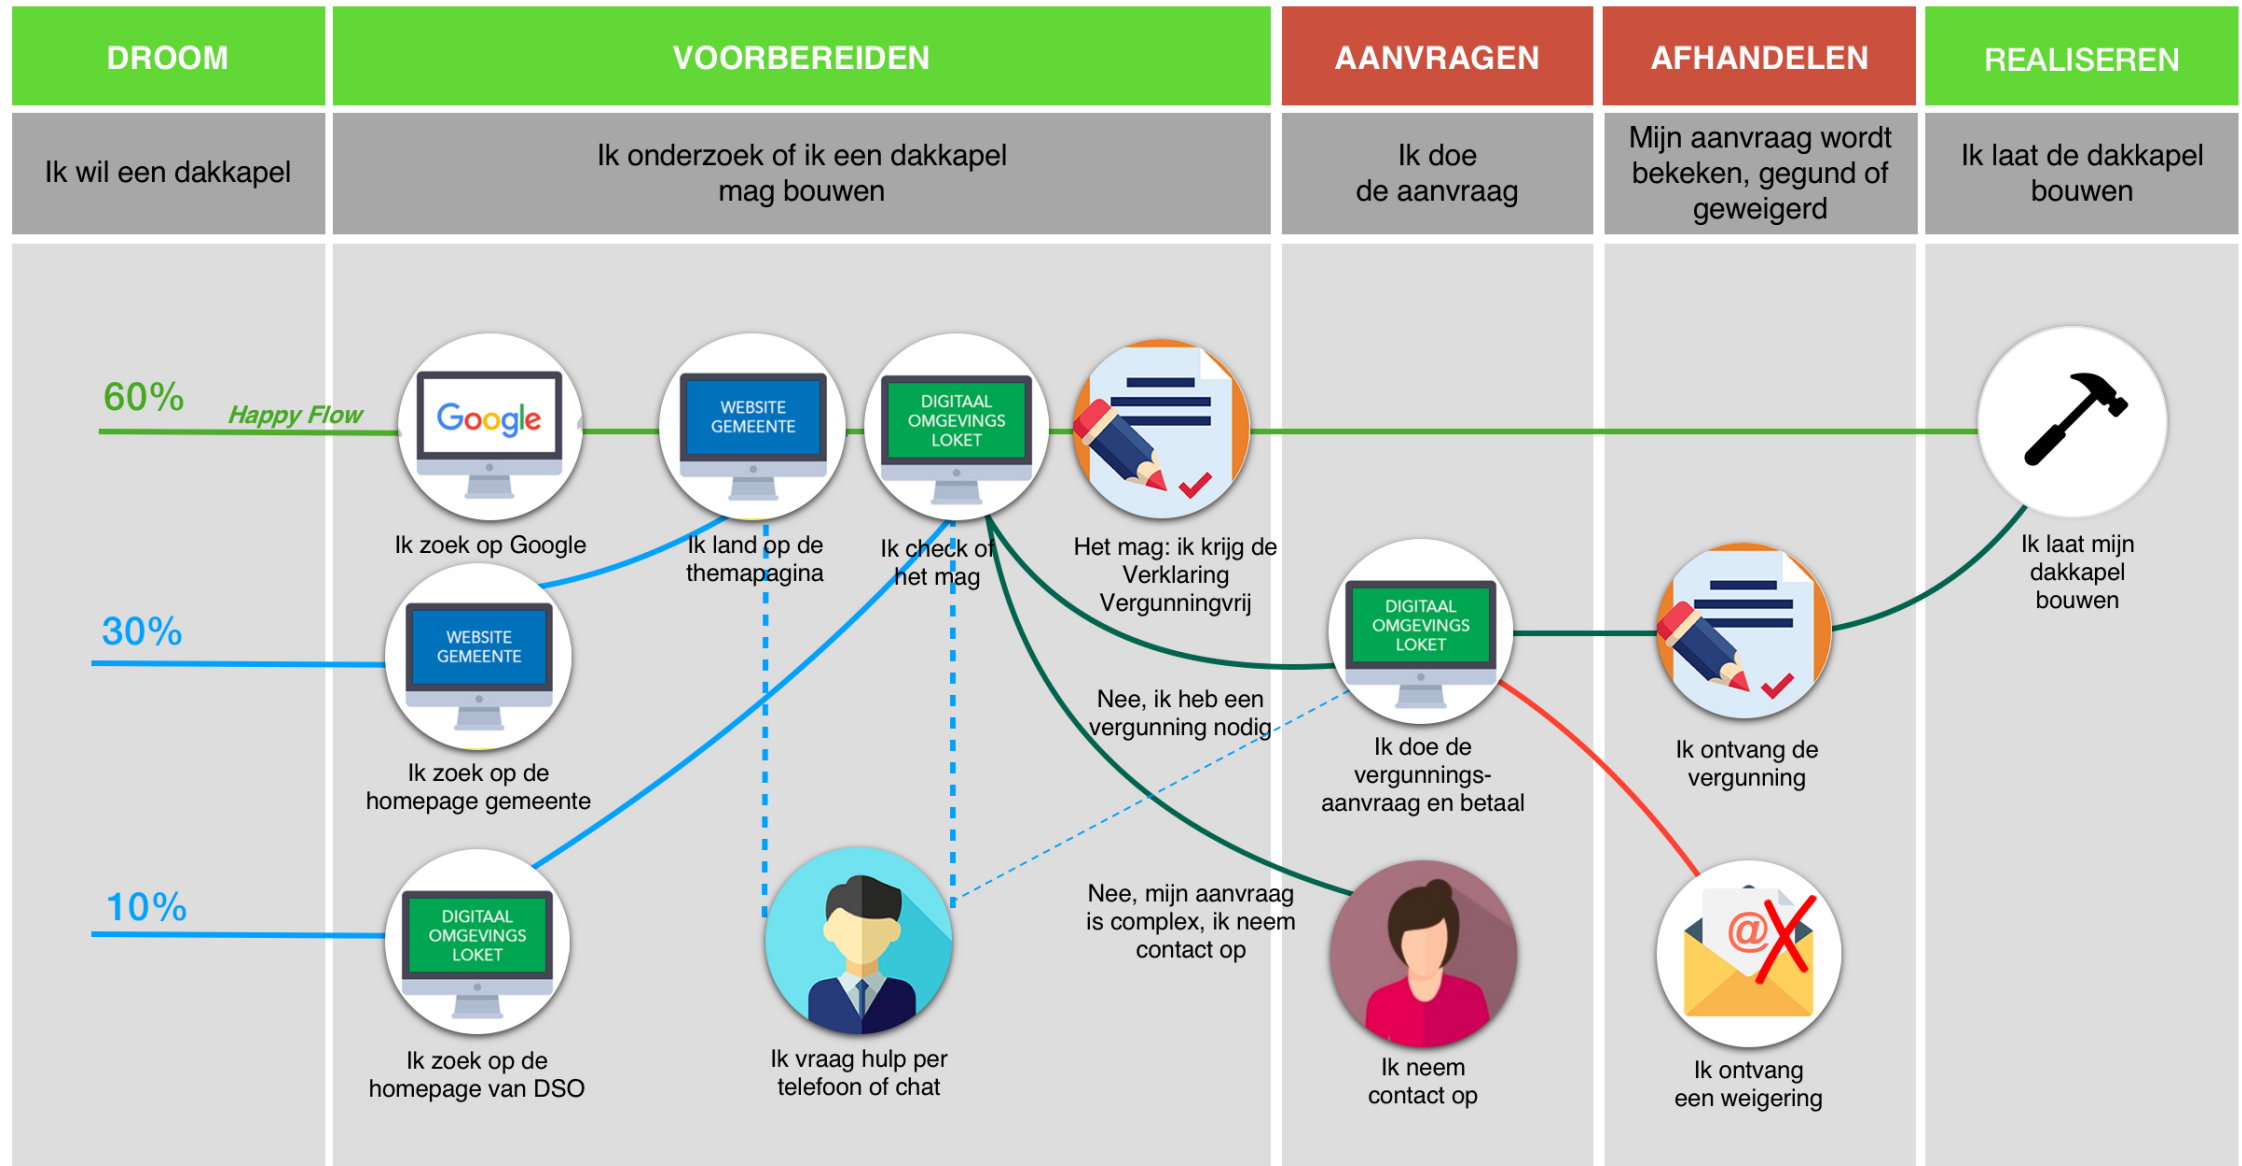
| DROOM | VOORBEREIDEN | AANVRAGEN | AFHANDELEN | REALISEREN |
|---|---|---|---|---|
| Ik wil een dakkapel | Ik onderzoek of ik een dakkapel mag bouwen | Ik doe de aanvraag | Mijn aanvraag wordt bekeken, gegund of geweigerd | Ik laat de dakkapel bouwen |

60%

Happy Flow

Google

Ik zoek op Google

WEBSITE GEMEENTE

Ik land op de themapagina

DIGITAAL OMGEVINGS LOKET

Ik check of het mag

Het mag: ik krijg de Verklaring Vergunningvrij

Ik laat mijn dakkapel bouwen

30%

WEBSITE GEMEENTE

Ik zoek op de homepage gemeente

DIGITAAL OMGEVINGS LOKET

Ik doe de vergunnings-aanvraag en betaal

Ik ontvang de vergunning

Nee, ik heb een vergunning nodig

10%

DIGITAAL OMGEVINGS LOKET

Ik zoek op de homepage van DSO

Ik vraag hulp per telefoon of chat

Nee, mijn aanvraag is complex, ik neem contact op

Ik neem contact op

@

Ik ontvang een weigering